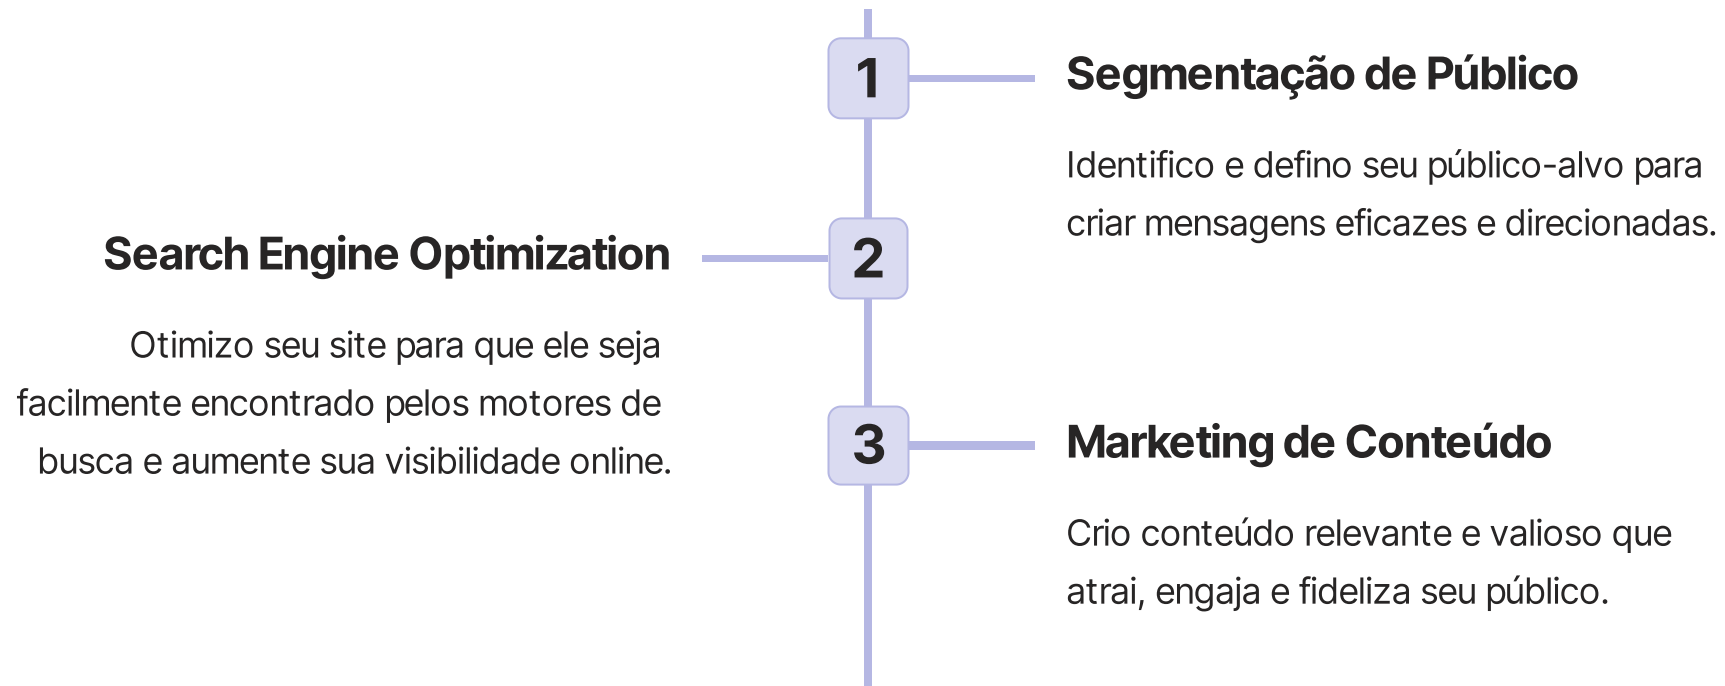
1

Segmentação de Público

Identifico e defino seu público-alvo para criar mensagens eficazes e direcionadas.

2

Search Engine Optimization

Otimizo seu site para que ele seja facilmente encontrado pelos motores de busca e aumente sua visibilidade online.

3

Marketing de Conteúdo

Crio conteúdo relevante e valioso que atrai, engaja e fideliza seu público.